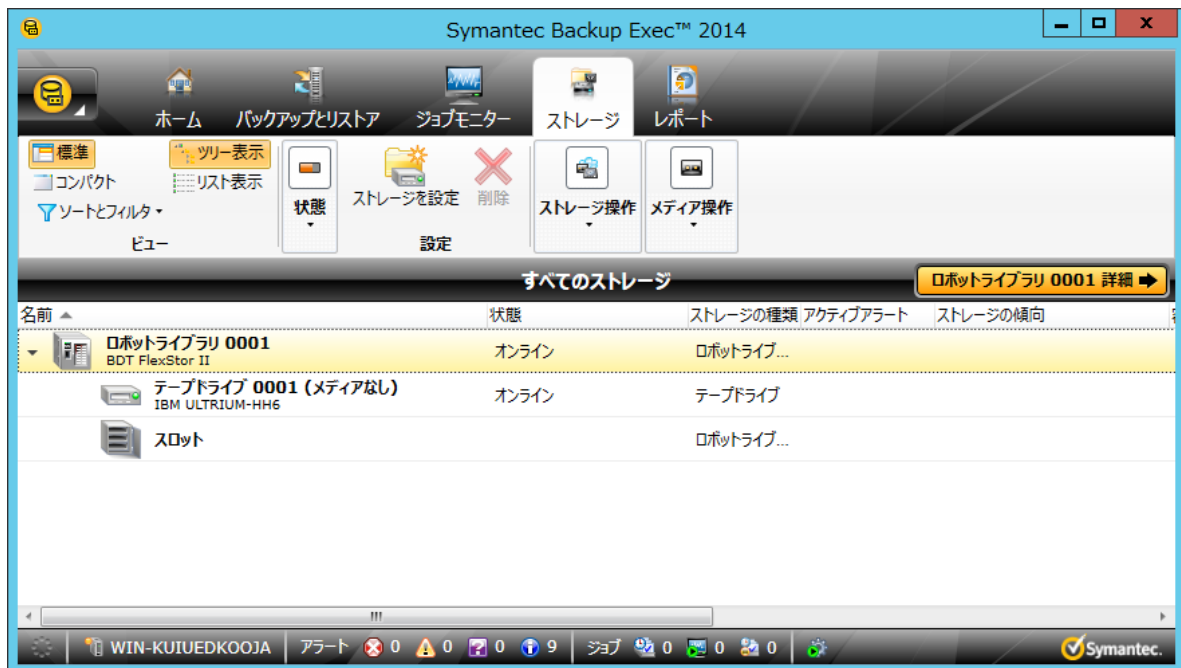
Symantec Backup Exec™ 2014

ホーム　バックアップとリストア　ジョブモニター　ストレージ　レポート

標準
コンパクト
ソートとフィルタ
ツリー表示
リスト表示
ビュー
状態
ストレージを設定
削除
設定
ストレージ操作
メディア操作

すべてのストレージ
ロボットライブラリ 0001 詳細

| 名前 | 状態 | ストレージの種類 | アクティブアラート | ストレージの傾向 |
|---|---|---|---|---|
| ロボットライブラリ 0001 BDT FlexStor II | オンライン | ロボットライブ... | | |
| テープドライブ 0001 (メディアなし) IBM ULTRIUM-HH6 | オンライン | テープドライブ | | |
| スロット | | ロボットライブ... | | |

WIN-KUIUEDKOOJA　アラート 0 0 0 9　ジョブ 0 0 0
Symantec.